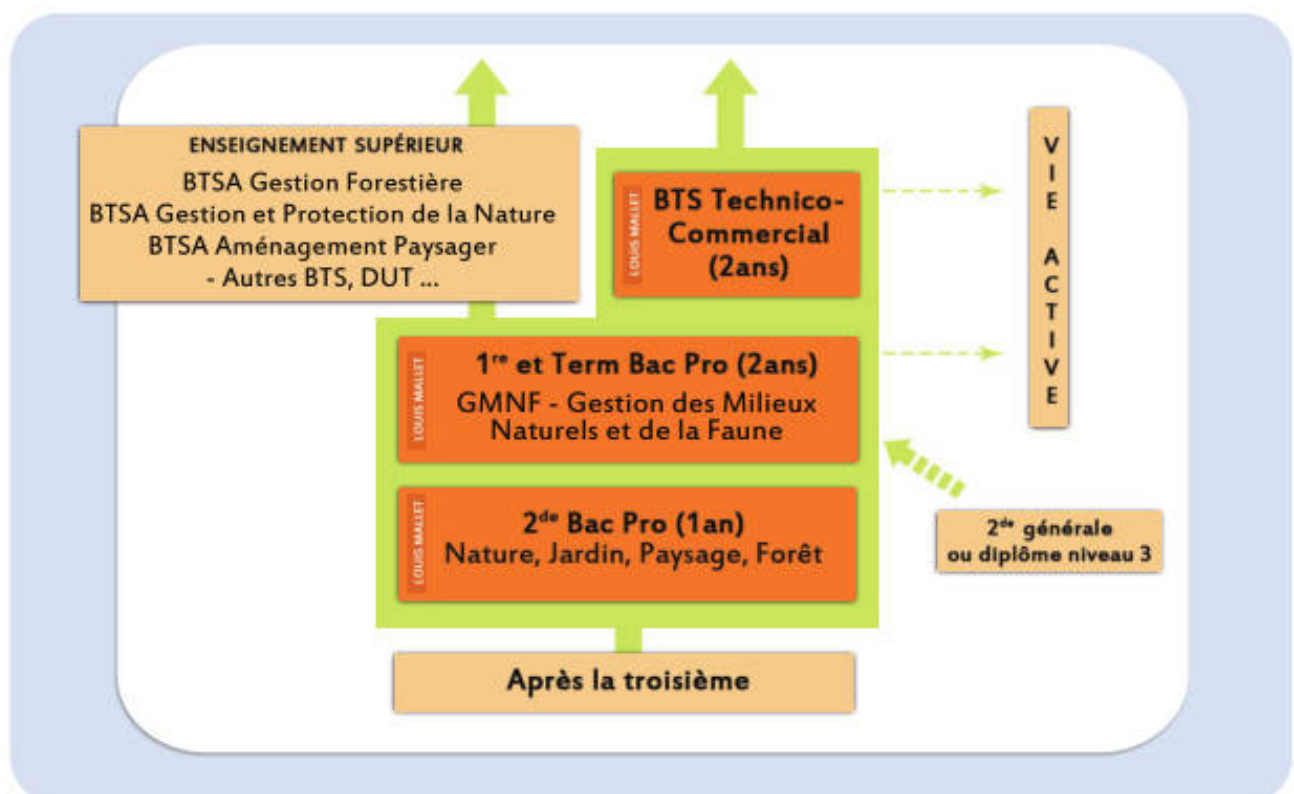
ENSEIGNEMENT SUPÉRIEUR
BTSA Gestion Forestière
BTSA Gestion et Protection de la Nature
BTSA Aménagement Paysager
- Autres BTS, DUT ...

LOUIS MALLET
BTS Technico-Commercial (2ans)

VIE ACTIVE

LOUIS MALLET
1$^{re}$ et Term Bac Pro (2ans)
GMNF - Gestion des Milieux Naturels et de la Faune

LOUIS MALLET
2$^{de}$ Bac Pro (1an)
Nature, Jardin, Paysage, Forêt

2$^{de}$ générale ou diplôme niveau 3

Après la troisième